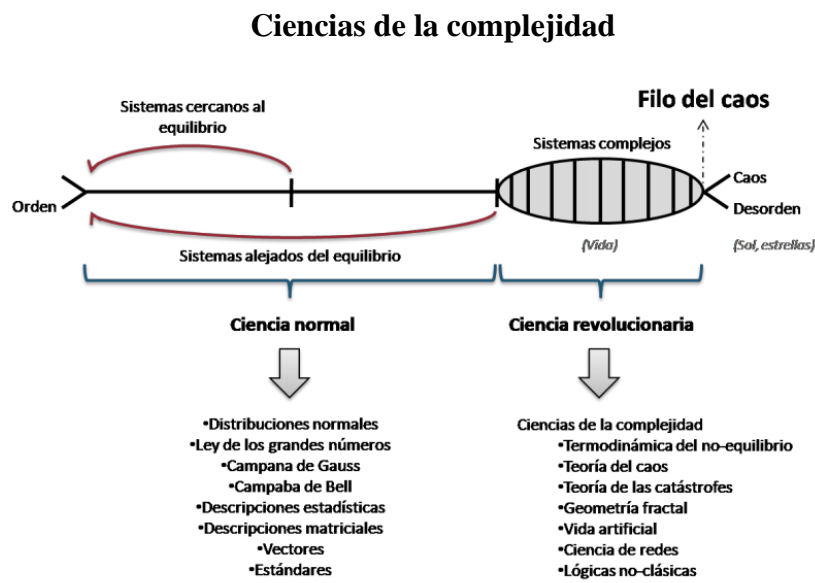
Ciencias de la complejidad

Sistemas cercanos al equilibrio

Filo del caos

Sistemas complejos

Orden

Caos

Desorden

Sistemas alejados del equilibrio

(Vida)

(Sol, estrellas)

Ciencia normal

Ciencia revolucionaria

•Distribuciones normales
•Ley de los grandes números
•Campana de Gauss
•Campaba de Bell
•Descripciones estadísticas
•Descripciones matriciales
•Vectores
•Estándares

Ciencias de la complejidad
•Termodinámica del no-equilibrio
•Teoría del caos
•Teoría de las catástrofes
•Geometría fractal
•Vida artificial
•Ciencia de redes
•Lógicas no-clásicas